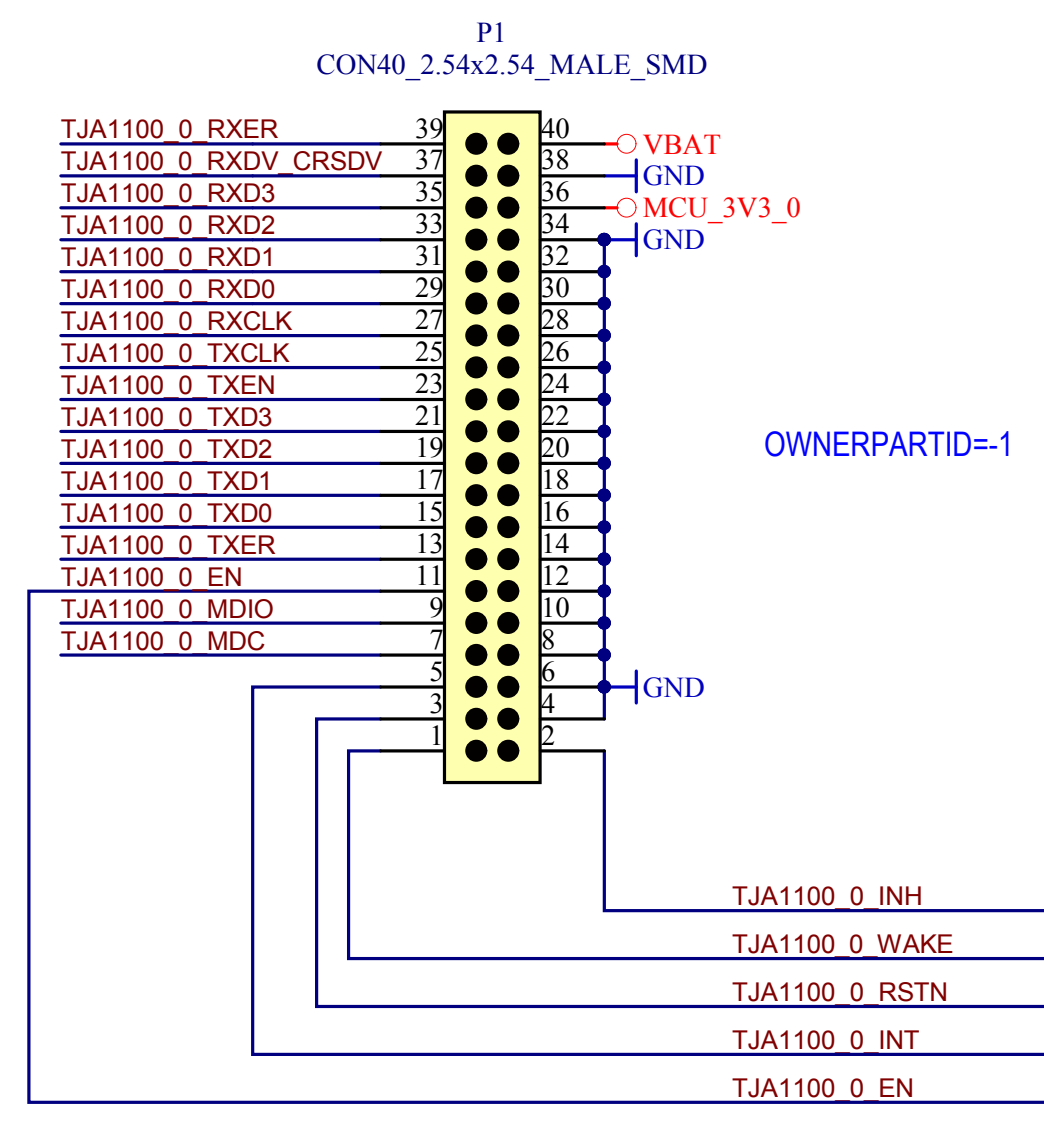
P1
CON40_2.54x2.54_MALE_SMD

TJA1100_0_RXER 39
TJA1100_0_RXDV_CRSDV 37
TJA1100_0_RXD3 35
TJA1100_0_RXD2 33
TJA1100_0_RXD1 31
TJA1100_0_RXD0 29
TJA1100_0_RXCLK 27
TJA1100_0_TXCLK 25
TJA1100_0_TXEN 23
TJA1100_0_TXD3 21
TJA1100_0_TXD2 19
TJA1100_0_TXD1 17
TJA1100_0_TXD0 15
TJA1100_0_TXER 13
TJA1100_0_EN 11
TJA1100_0_MDIO 9
TJA1100_0_MDC 7
5
3
1

40 VBAT
38 GND
36 MCU_3V3_0
34 GND
32
30
28
26
24
22
20
18
16
14
12
10
8
6 GND
4
2

OWNERPARTID=-1

TJA1100_0_INH
TJA1100_0_WAKE
TJA1100_0_RSTN
TJA1100_0_INT
TJA1100_0_EN